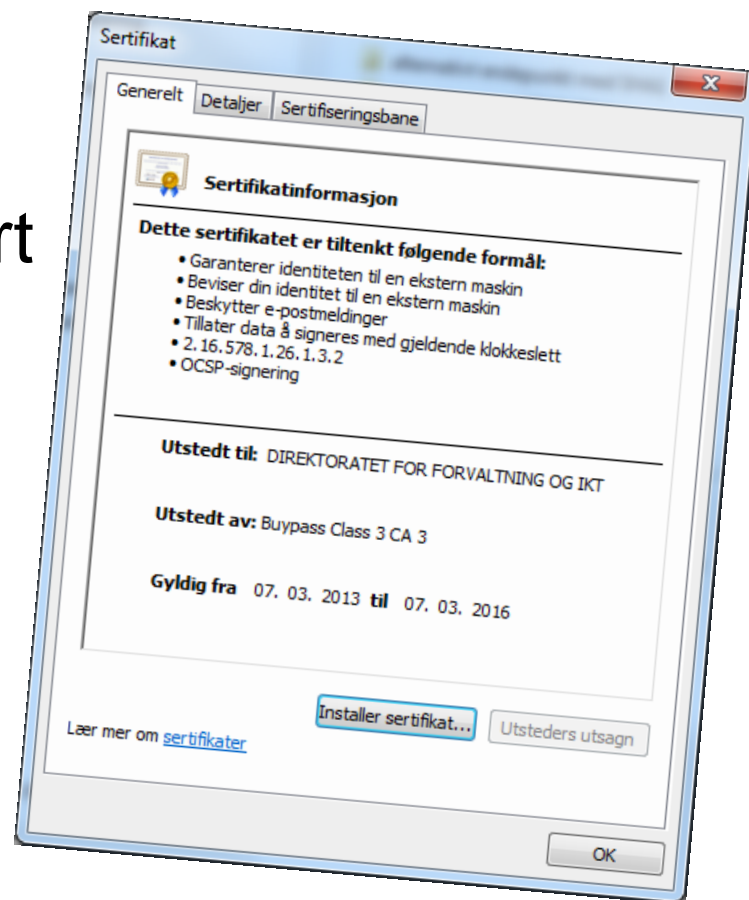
rt

Sertifikat

Generelt | Detaljer | Sertifiseringsbane

Sertifikatinformasjon

Dette sertifikatet er tiltenkt følgende formål:
• Garanterer identiteten til en ekstern maskin
• Beviser din identitet til en ekstern maskin
• Beskytter e-postmeldinger
• Tillater data å signeres med gjeldende klokkeslett
• 2.16.578.1.26.1.3.2
• OCSP-signering

Utstedt til: DIREKTORATET FOR FORVALTNING OG IKT

Utstedt av: Buypass Class 3 CA 3

Gyldig fra 07. 03. 2013 til 07. 03. 2016

Installer sertifikat... | Utsteders utsagn

Lær mer om sertifikater

OK